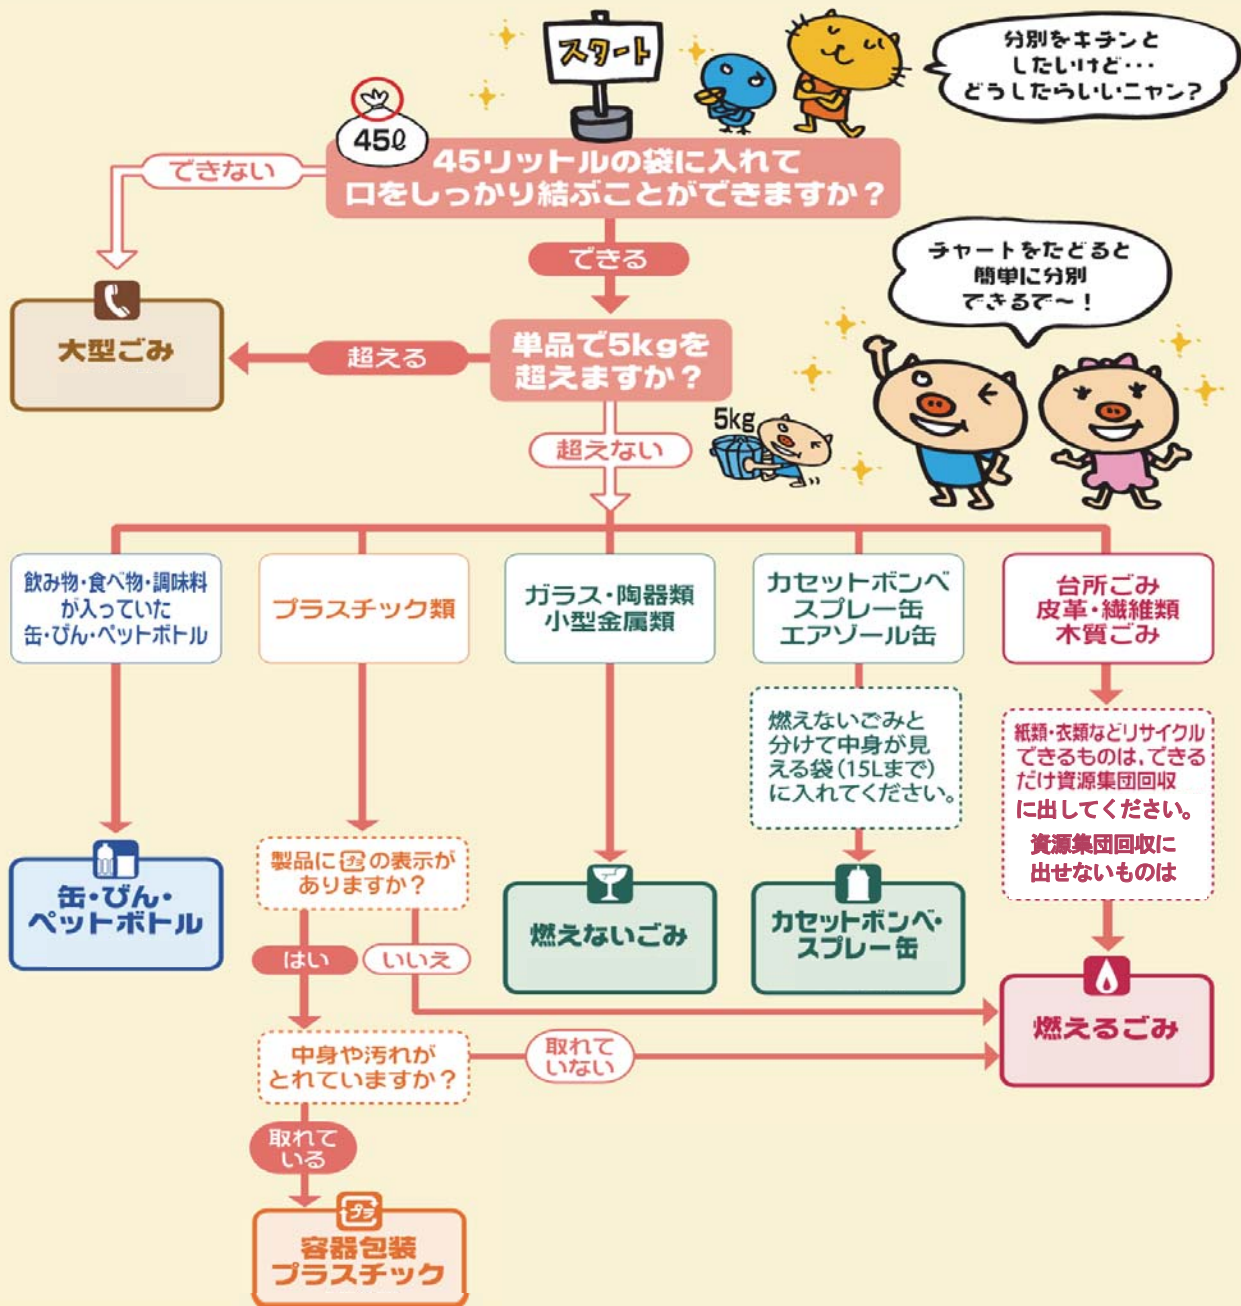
スタート

分別をキチンとしたいけど・・・どうしたらいいニャン？

45ℓ

45リットルの袋に入れて口をしっかり結ぶことができますか？

できない

できる

大型ごみ

超える

単品で5kgを超えますか？

5kg

チャートをたどると簡単に分別できるで〜！

超えない

飲み物・食べ物・調味料が入っていた缶・びん・ペットボトル

プラスチック類

ガラス・陶器類 小型金属類

カセットボンベ スプレー缶 エアゾール缶

台所ごみ 皮革・繊維類 木質ごみ

燃えないごみと分けて中身が見える袋（15Lまで）に入れてください。

紙類・衣類などリサイクルできるものは、できるだけ資源集団回収に出してください。

資源集団回収に出せないものは

缶・びん・ペットボトル

製品に プラ の表示がありますか？

燃えないごみ

カセットボンベ・スプレー缶

はい

いいえ

燃えるごみ

中身や汚れがとれていますか？

取れていない

取れている

プラ

容器包装プラスチック